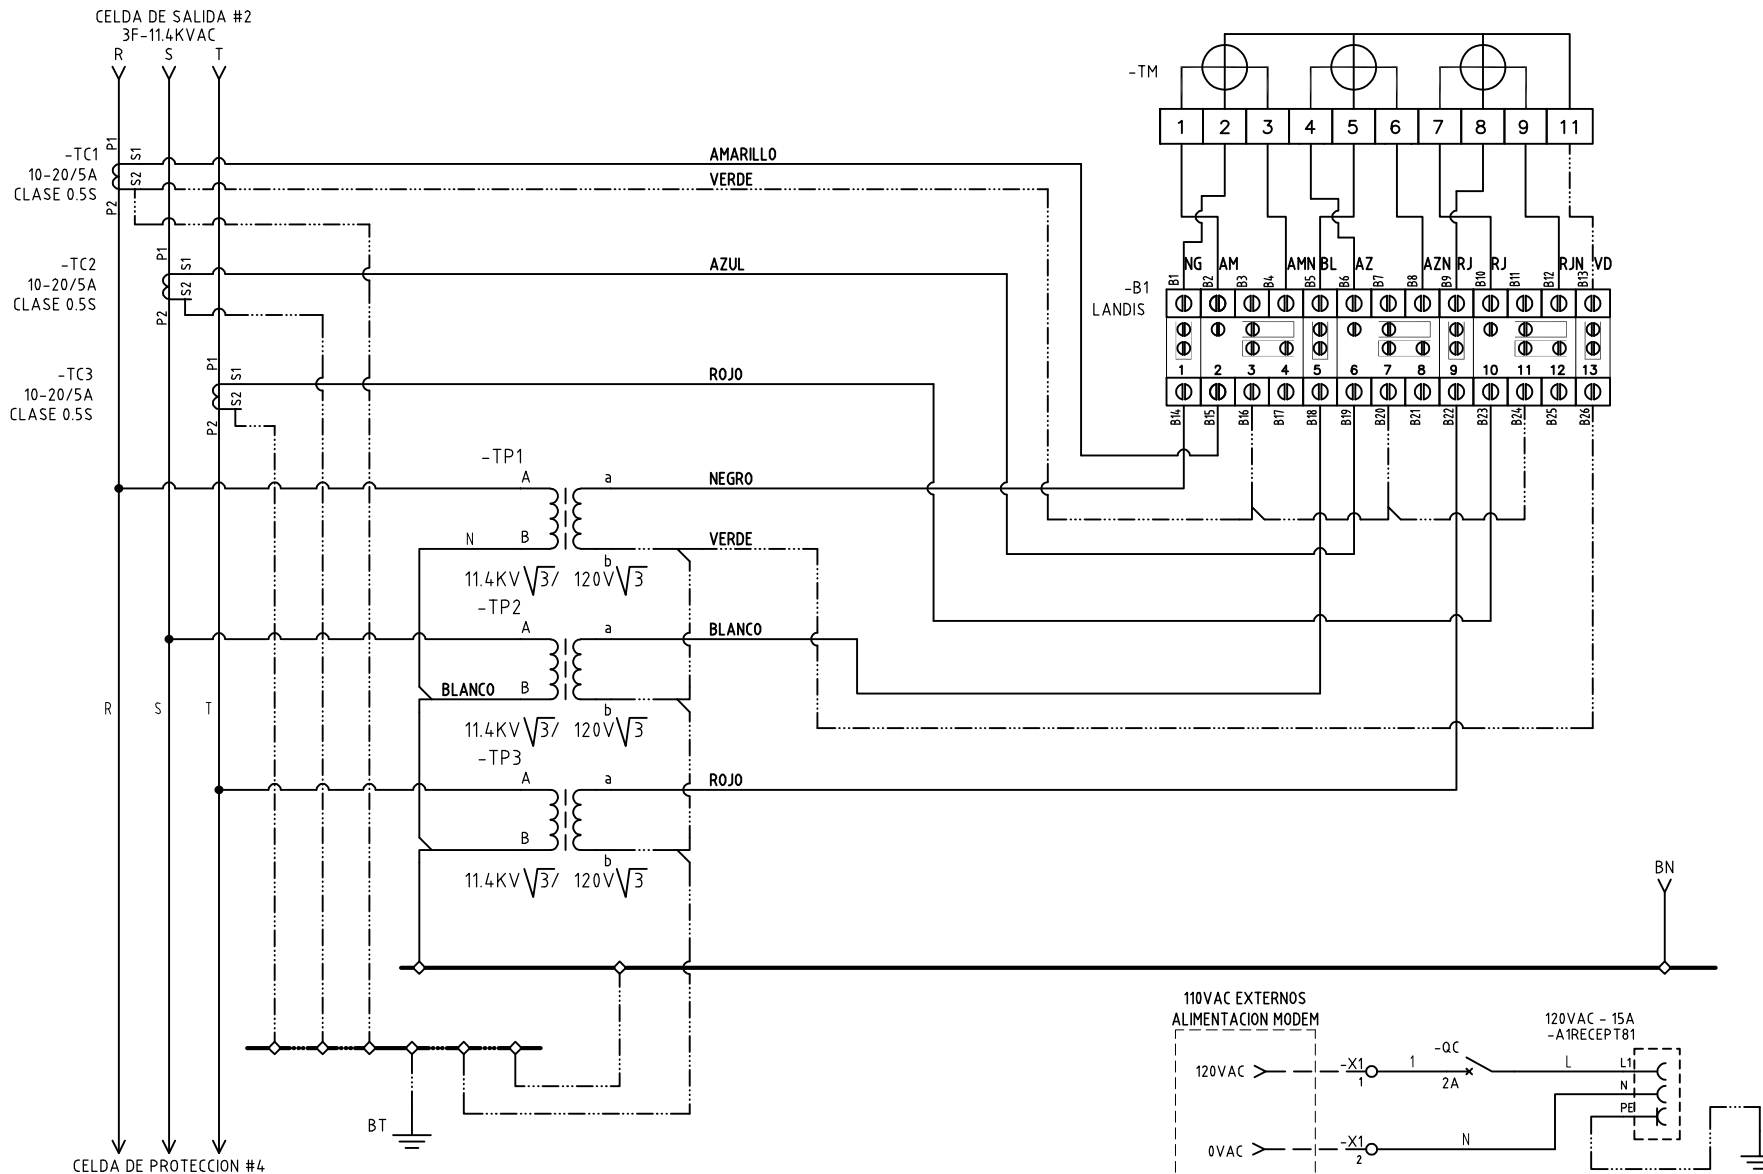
CELDA DE SALIDA #2
3F-11.4KVAC
R S T

-TC1
10-20/5A
CLASE 0.5S
P1 S1 S2 P2

-TC2
10-20/5A
CLASE 0.5S
P1 S1 S2 P2

-TC3
10-20/5A
CLASE 0.5S
P1 S1 S2 P2

AMARILLO
VERDE
AZUL
ROJO

-TM
1 2 3 4 5 6 7 8 9 11

NG AM AMN BL AZ AZN RJ RJ RJN VD
B1 B2 B3 B4 B5 B6 B7 B8 B9 B10 B11 B12 B13
-B1
LANDIS
1 2 3 4 5 6 7 8 9 10 11 12 13
B14 B15 B16 B17 B18 B19 B20 B21 B22 B23 B24 B25 B26

-TP1
A a
NEGRO
N B b
VERDE
11.4KV$\sqrt{3}$/ 120V$\sqrt{3}$
-TP2
A a
BLANCO
BLANCO B b
11.4KV$\sqrt{3}$/ 120V$\sqrt{3}$
-TP3
A a
ROJO
B b
11.4KV$\sqrt{3}$/ 120V$\sqrt{3}$

R S T

BN

BT

CELDA DE PROTECCION #4

110VAC EXTERNOS
ALIMENTACION MODEM
120VAC
-X1
1
1
-QC
2A
120VAC - 15A
-A1RECEPT81
L
L1
N
PE
0VAC
-X1
2
N